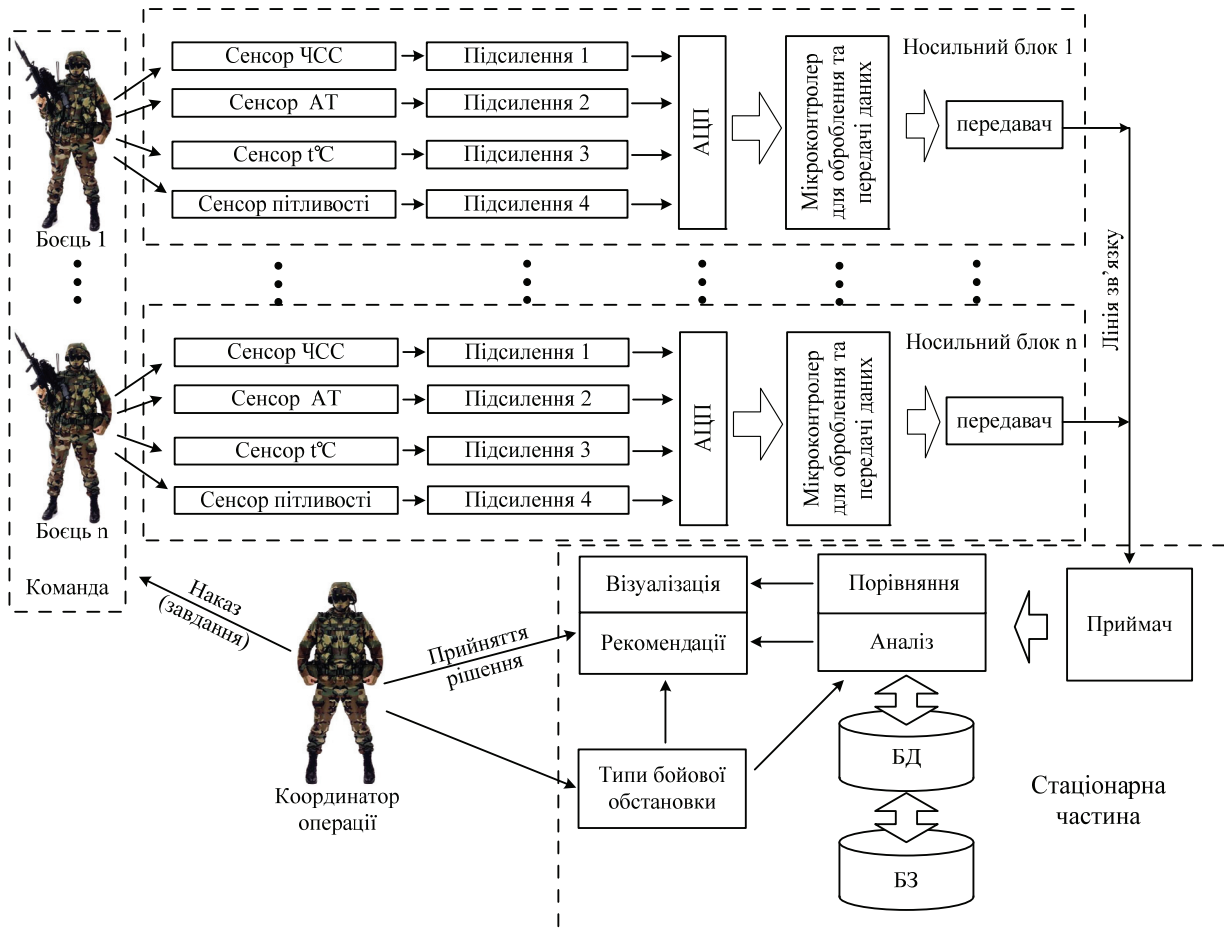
Носильний блок 1

Сенсор ЧСС
Сенсор АТ
Сенсор t℃
Сенсор пітливості

Підсилення 1
Підсилення 2
Підсилення 3
Підсилення 4

АЦП

Мікроконтролер для оброблення та передачі даних

передавач

Боєць 1

Носильний блок n

Сенсор ЧСС
Сенсор АТ
Сенсор t℃
Сенсор пітливості

Підсилення 1
Підсилення 2
Підсилення 3
Підсилення 4

АЦП

Мікроконтролер для оброблення та передачі даних

передавач

Лінія зв'язку

Боєць n

Команда

Наказ (завдання)

Прийняття рішення

Координатор операції

Візуалізація
Рекомендації
Порівняння
Аналіз
Приймач

Типи бойової обстановки

БД

БЗ

Стаціонарна частина